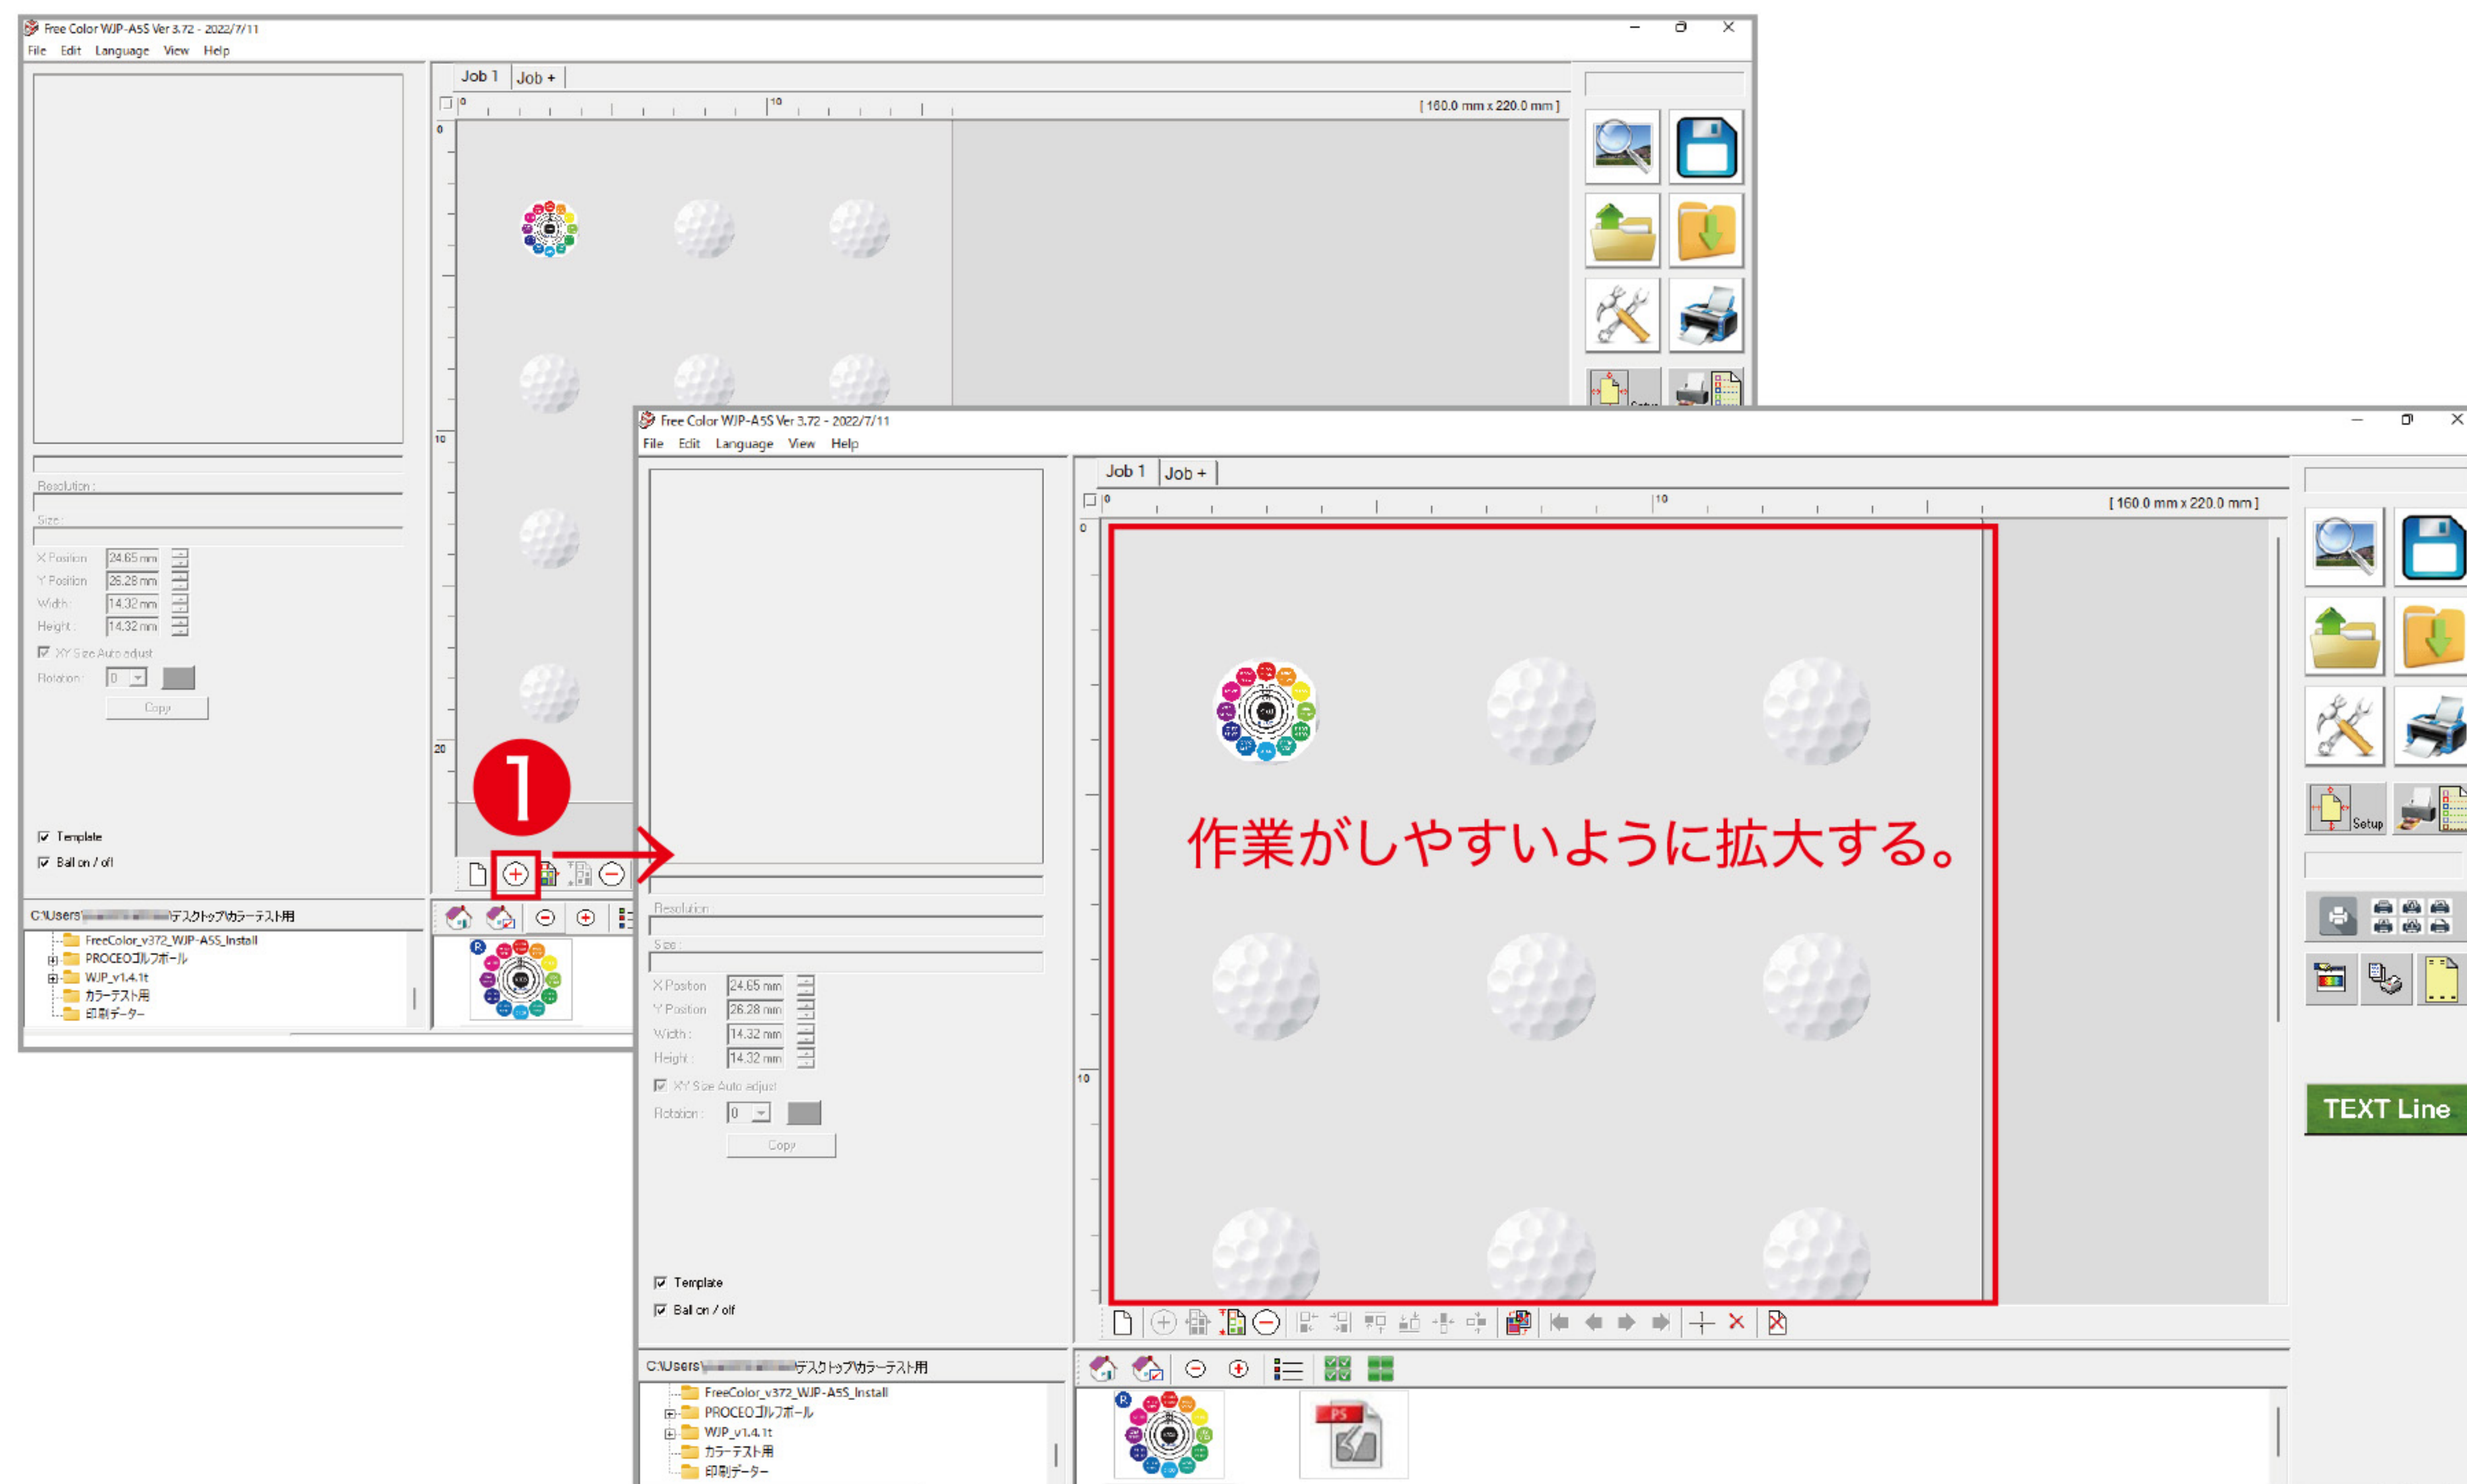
Free Color WJP-A5S Ver 3.72 - 2022/7/11
File Edit Language View Help

Job 1 Job +

[ 160.0 mm x 220.0 mm ]

0 10 20

Resolution :
Size :
X Position 24.65 mm
Y Position 26.28 mm
Width : 14.32 mm
Height : 14.32 mm
XY Size Auto adjust
Rotation : 0
Copy

Template
Ball on / off

C:\Users\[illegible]デスクトップ\カラーテスト用
FreeColor_v372_WJP-A5S_Install
PROCEOゴルフボール
WJP_v1.4.1t
カラーテスト用
印刷データー

❶

Free Color WJP-A5S Ver 3.72 - 2022/7/11
File Edit Language View Help

Job 1 Job +

[ 160.0 mm x 220.0 mm ]

0 10

作業がしやすいように拡大する。

Resolution :
Size :
X Position 24.65 mm
Y Position 26.28 mm
Width : 14.32 mm
Height : 14.32 mm
XY Size Auto adjust
Rotation : 0
Copy

Template
Ball on / off

C:\Users\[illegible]デスクトップ\カラーテスト用
FreeColor_v372_WJP-A5S_Install
PROCEOゴルフボール
WJP_v1.4.1t
カラーテスト用
印刷データー

Setup

TEXT Line